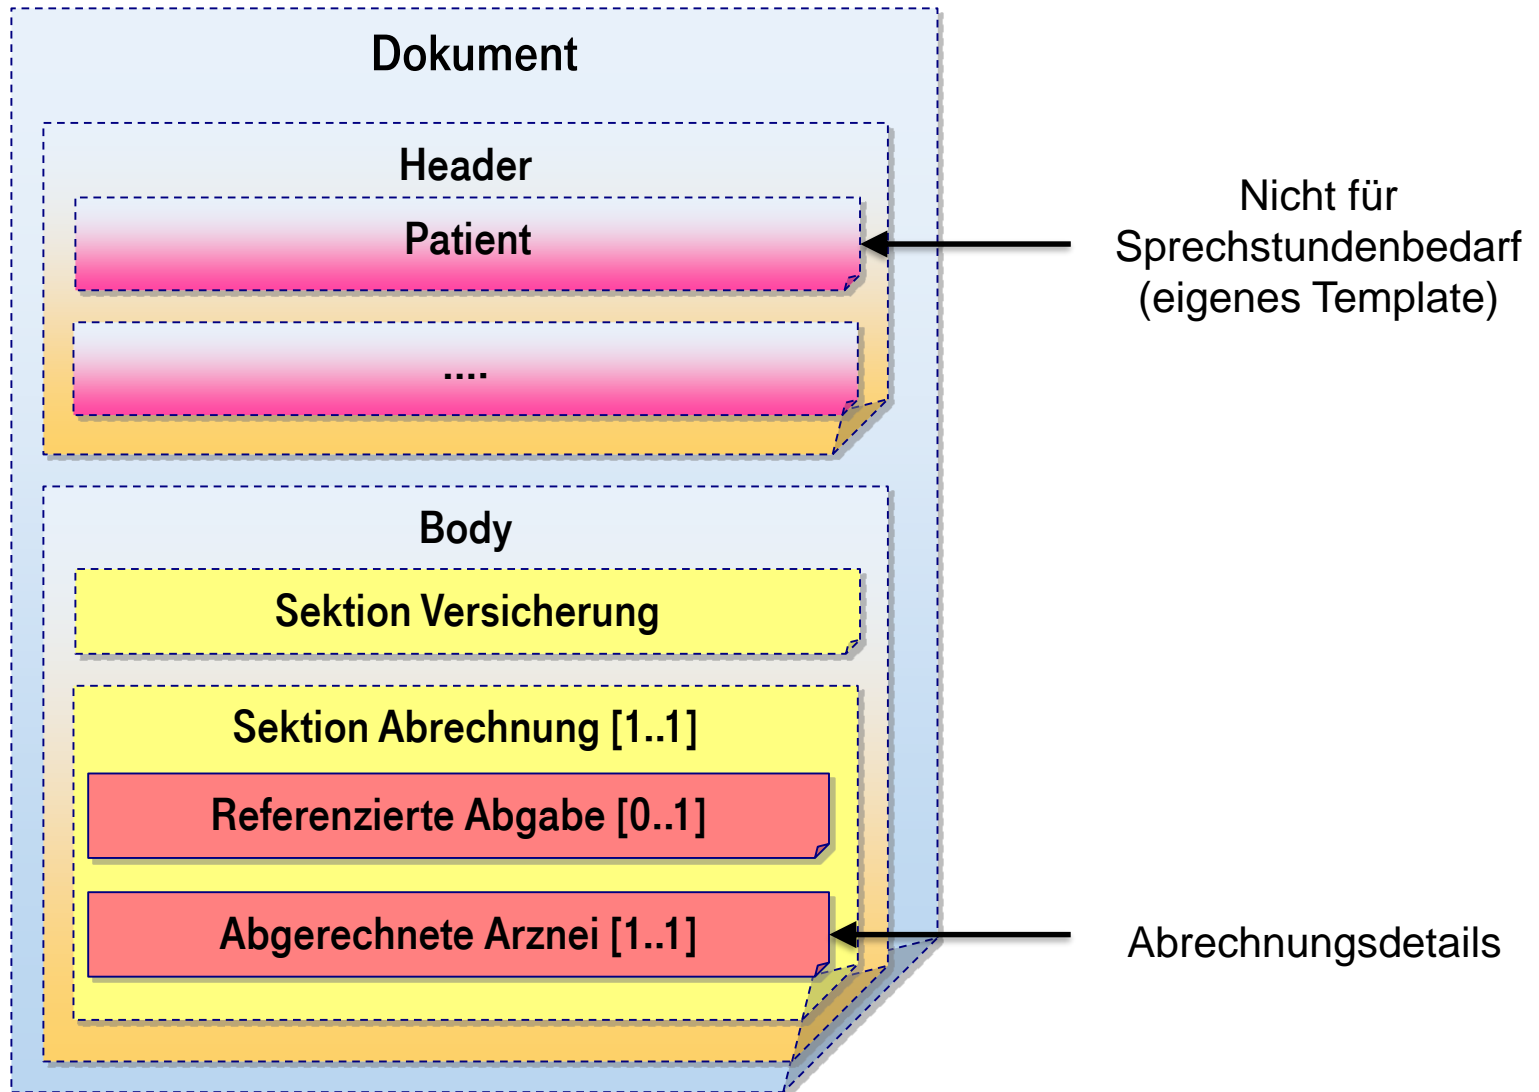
Dokument

Header

Patient

....

Nicht für Sprechstundenbedarf (eigenes Template)

Body

Sektion Versicherung

Sektion Abrechnung [1..1]

Referenzierte Abgabe [0..1]

Abgerechnete Arznei [1..1]

Abrechnungsdetails